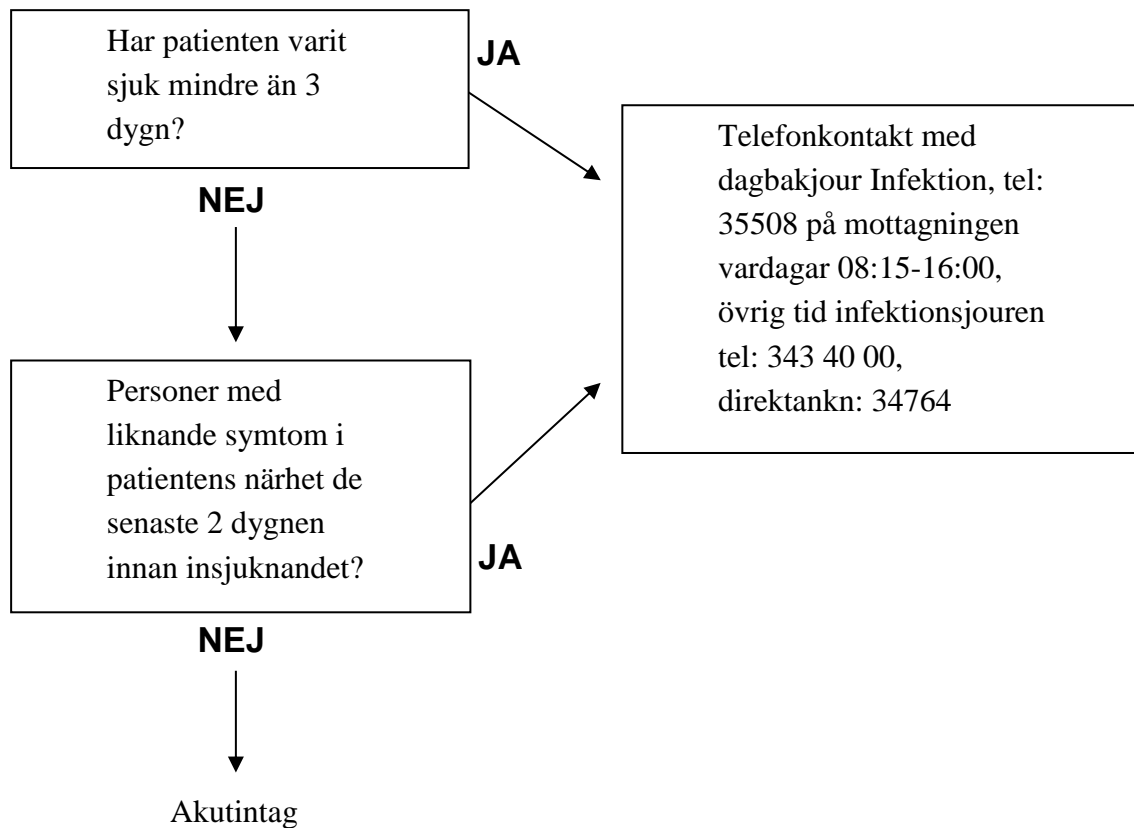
Har patienten varit sjuk mindre än 3 dygn?

JA

Telefonkontakt med dagbakjour Infektion, tel: 35508 på mottagningen vardagar 08:15-16:00, övrig tid infektionsjouren tel: 343 40 00, direktankn: 34764

NEJ

Personer med liknande symtom i patientens närhet de senaste 2 dygnen innan insjuknandet?

JA

NEJ

Akutintag